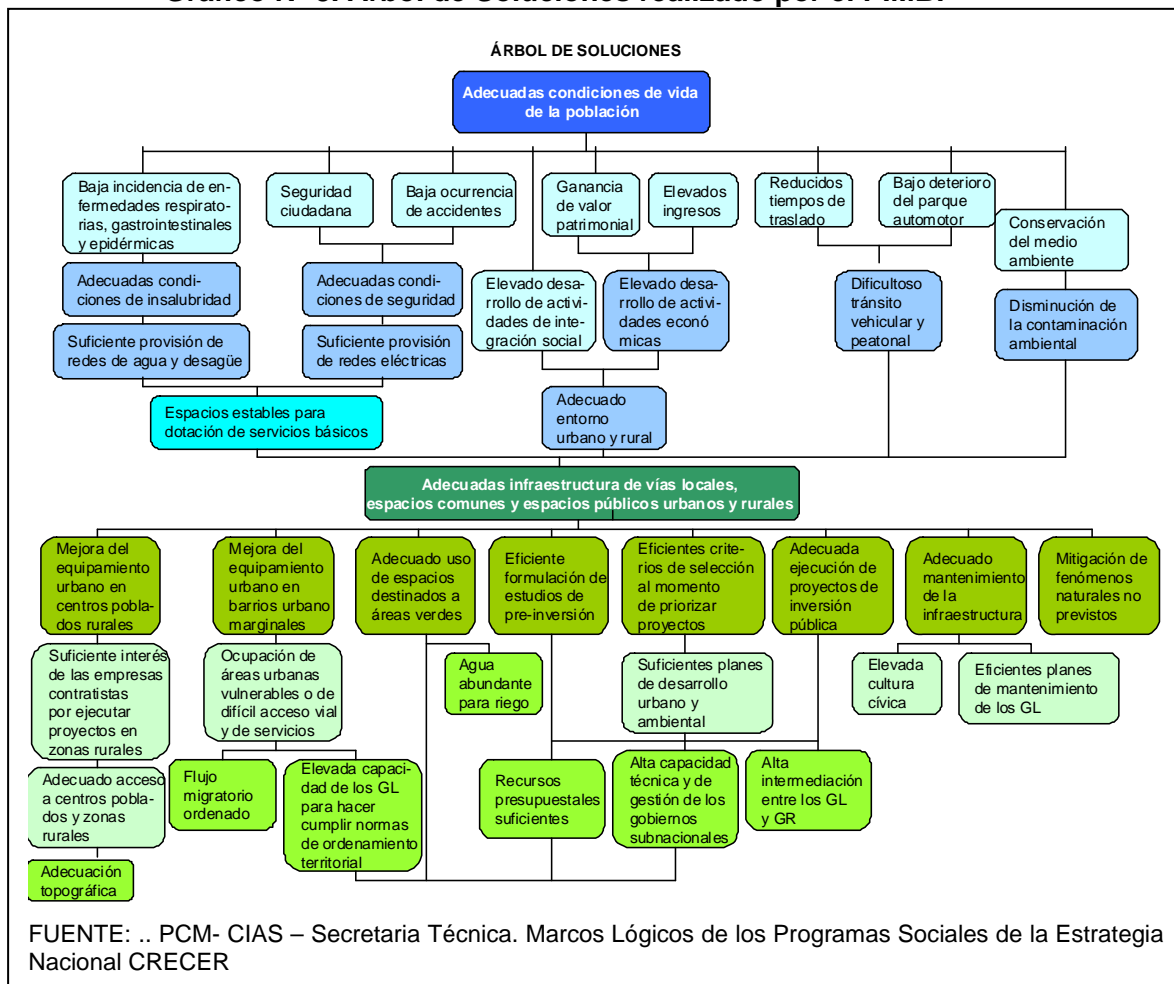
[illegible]

ÁRBOL DE SOLUCIONES

Adecuadas condiciones de vida de la población

Baja incidencia de enfermedades respiratorias, gastrointestinales y epidérmicas

Seguridad ciudadana

Baja ocurrencia de accidentes

Ganancia de valor patrimonial

Elevados ingresos

Reducidos tiempos de traslado

Bajo deterioro del parque automotor

Conservación del medio ambiente

Adecuadas condiciones de insalubridad

Adecuadas condiciones de seguridad

Elevado desarrollo de actividades de integración social

Elevado desarrollo de actividades económicas

Dificultoso tránsito vehicular y peatonal

Disminución de la contaminación ambiental

Suficiente provisión de redes de agua y desagüe

Suficiente provisión de redes eléctricas

Espacios estables para dotación de servicios básicos

Adecuado entorno urbano y rural

Adecuadas infraestructura de vías locales, espacios comunes y espacios públicos urbanos y rurales

Mejora del equipamiento urbano en centros poblados rurales

Mejora del equipamiento urbano en barrios urbano marginales

Adecuado uso de espacios destinados a áreas verdes

Eficiente formulación de estudios de pre-inversión

Eficientes criterios de selección al momento de priorizar proyectos

Adecuada ejecución de proyectos de inversión pública

Adecuado mantenimiento de la infraestructura

Mitigación de fenómenos naturales no previstos

Suficiente interés de las empresas contratistas por ejecutar proyectos en zonas rurales

Ocupación de áreas urbanas vulnerables o de difícil acceso vial y de servicios

Agua abundante para riego

Suficientes planes de desarrollo urbano y ambiental

Elevada cultura cívica

Eficientes planes de mantenimiento de los GL

Adecuado acceso a centros poblados y zonas rurales

Flujo migratorio ordenado

Elevada capacidad de los GL para hacer cumplir normas de ordenamiento territorial

Recursos presupuestales suficientes

Alta capacidad técnica y de gestión de los gobiernos subnacionales

Alta intermediación entre los GL y GR

Adecuación topográfica

FUENTE: .. PCM- CIAS – Secretaria Técnica. Marcos Lógicos de los Programas Sociales de la Estrategia Nacional CRECER